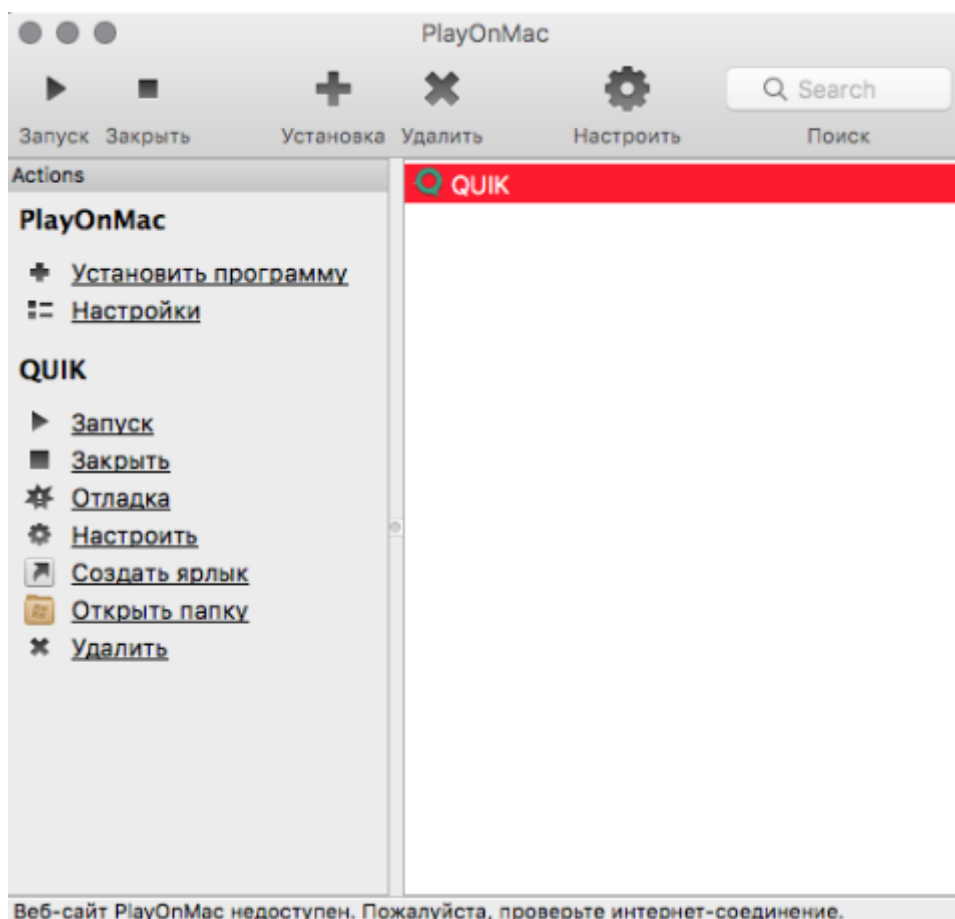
PlayOnMac

Запуск Закрыть Установка Удалить Настроить Search Поиск

Actions

PlayOnMac

Установить программу
Настройки

QUIK

Запуск
Закрыть
Отладка
Настроить
Создать ярлык
Открыть папку
Удалить

QUIK

Веб-сайт PlayOnMac недоступен. Пожалуйста, проверьте интернет-соединение.